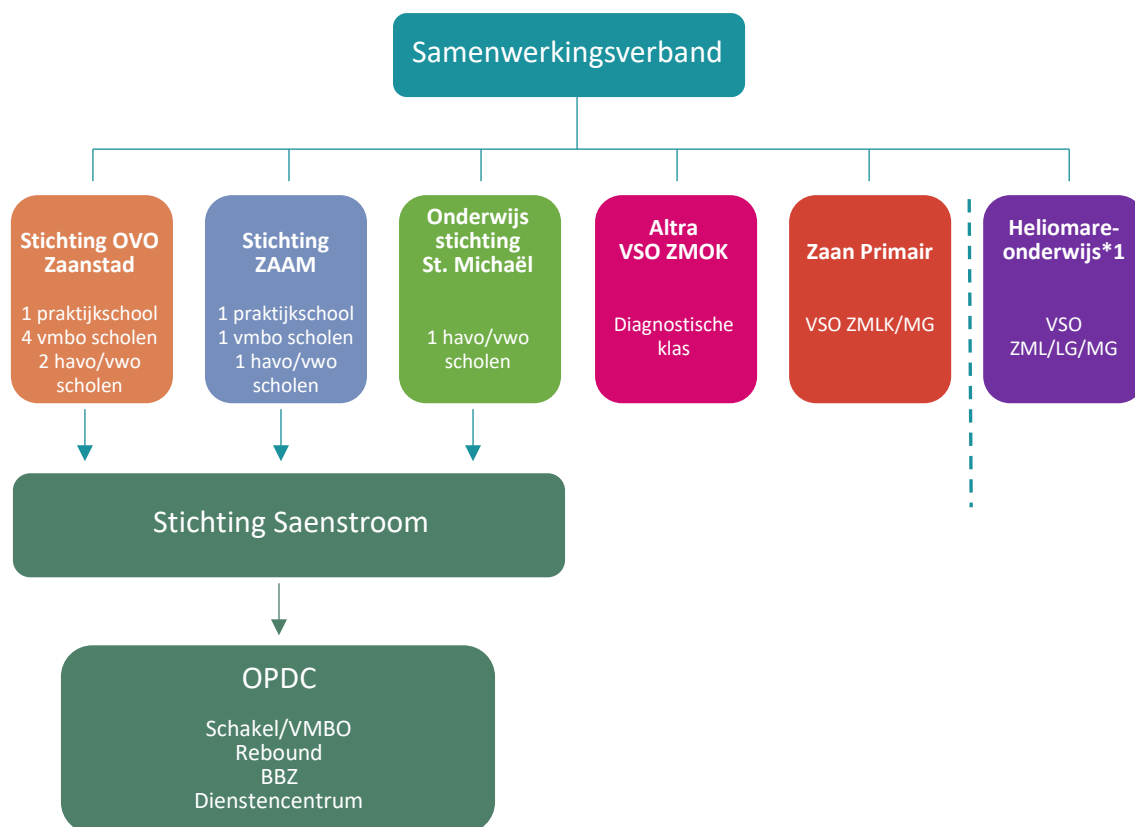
Samenwerkingsverband

Stichting OVO Zaanstad

1 praktijkschool
4 vmbo scholen
2 havo/vwo scholen

Stichting ZAAM

1 praktijkschool
1 vmbo scholen
1 havo/vwo scholen

Onderwijs stichting St. Michaël

1 havo/vwo scholen

Altra VSO ZMOK

Diagnostische klas

Zaan Primair

VSO ZMLK/MG

Heliomare-onderwijs*1

VSO ZML/LG/MG

Stichting Saenstroom

OPDC

Schakel/VMBO
Rebound
BBZ
Dienstencentrum